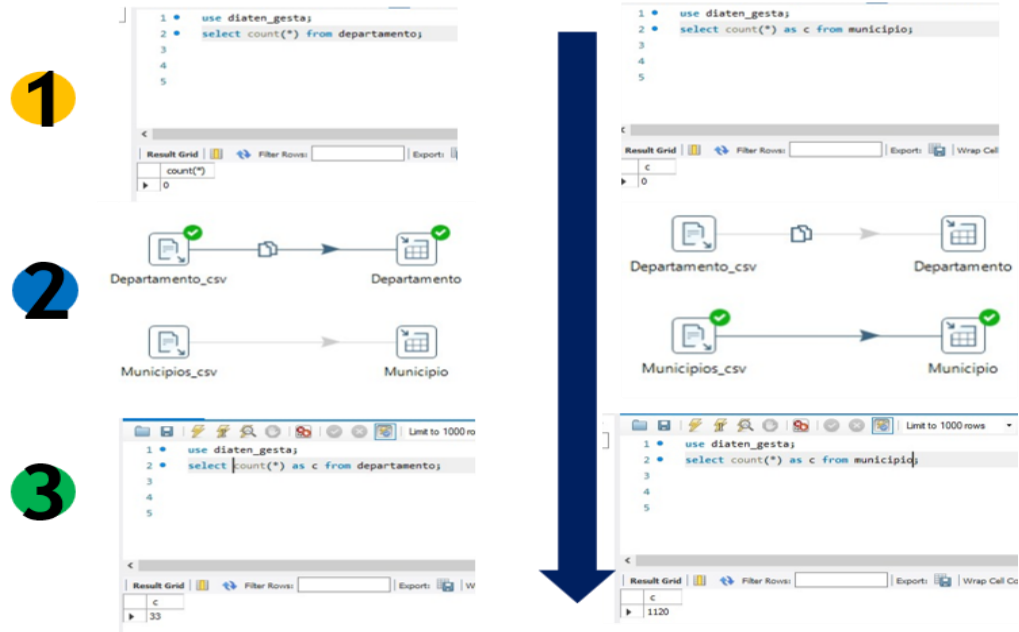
1

1 use diaten_gesta;
2 select count(*) from departamento;
3
4
5

Result Grid | Filter Rows: | Export:

| count(*) |
|---|
| 0 |

1 use diaten_gesta;
2 select count(*) as c from municipio;
3
4
5

Result Grid | Filter Rows: | Export: | Wrap Cell

| c |
|---|
| 0 |

2

Departamento_csv

Departamento

Municipios_csv

Municipio

Departamento_csv

Departamento

Municipios_csv

Municipio

3

Limit to 1000 ro

1 use diaten_gesta;
2 select count(*) as c from departamento;
3
4
5

Result Grid | Filter Rows: | Export: | W

| c |
|---|
| 33 |

Limit to 1000 rows

1 use diaten_gesta;
2 select count(*) as c from municipio;
3
4
5

Result Grid | Filter Rows: | Export: | Wrap Cell Co

| c |
|---|
| 1120 |